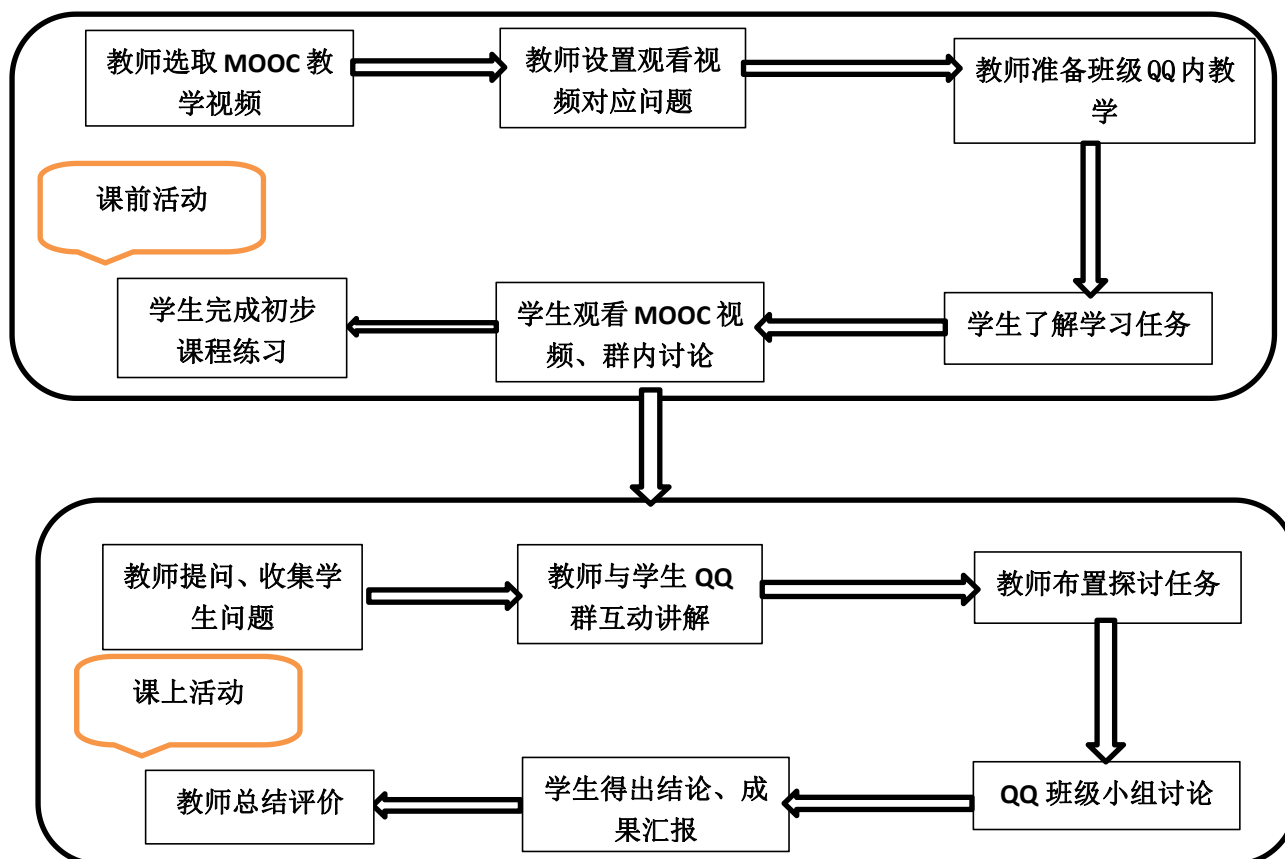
教师选取 MOOC 教学视频

教师设置观看视频对应问题

教师准备班级 QQ 内教学

课前活动

学生完成初步课程练习

学生观看 MOOC 视频、群内讨论

学生了解学习任务

教师提问、收集学生问题

教师与学生 QQ 群互动讲解

教师布置探讨任务

课上活动

教师总结评价

学生得出结论、成果汇报

QQ 班级小组讨论